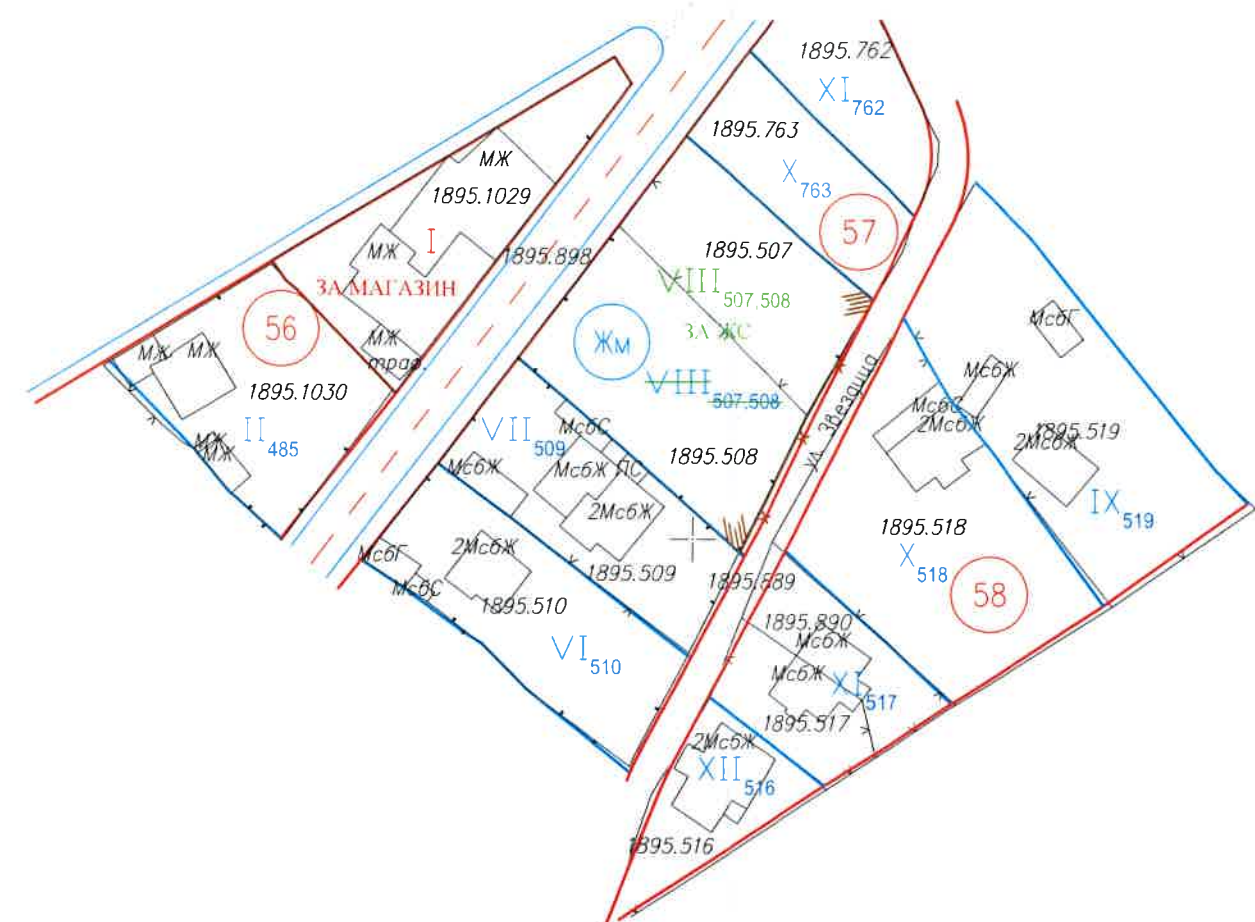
1895.762
XI$_{762}$
1895.763
X$_{763}$
57
МЖ
1895.1029
I
МЖ
1895.898
1895.507
ЗА МАГАЗИН
VIII$_{507,508}$
56
ЗА ЖС
МЖ
Жм
МЖ МЖ
трафо
VIII$_{507,508}$
1895.1030
II$_{485}$
МЖ
МЖ
VII$_{509}$
МсбС
Мсбж
Мсбж
ПС
1895.508
2Мсбж
ул. Звездица
МсбГ
Мсбж
МсбС
2Мсбж
2Мсбж
1895.519
IX$_{519}$
1895.518
X$_{518}$
58
МсбГ
МсбС
2Мсбж
1895.509
1895.889
1895.510
VI$_{510}$
1895.890
Мсбж
Мсбж
XI$_{517}$
1895.517
2Мсбж
XII$_{516}$
1895.516